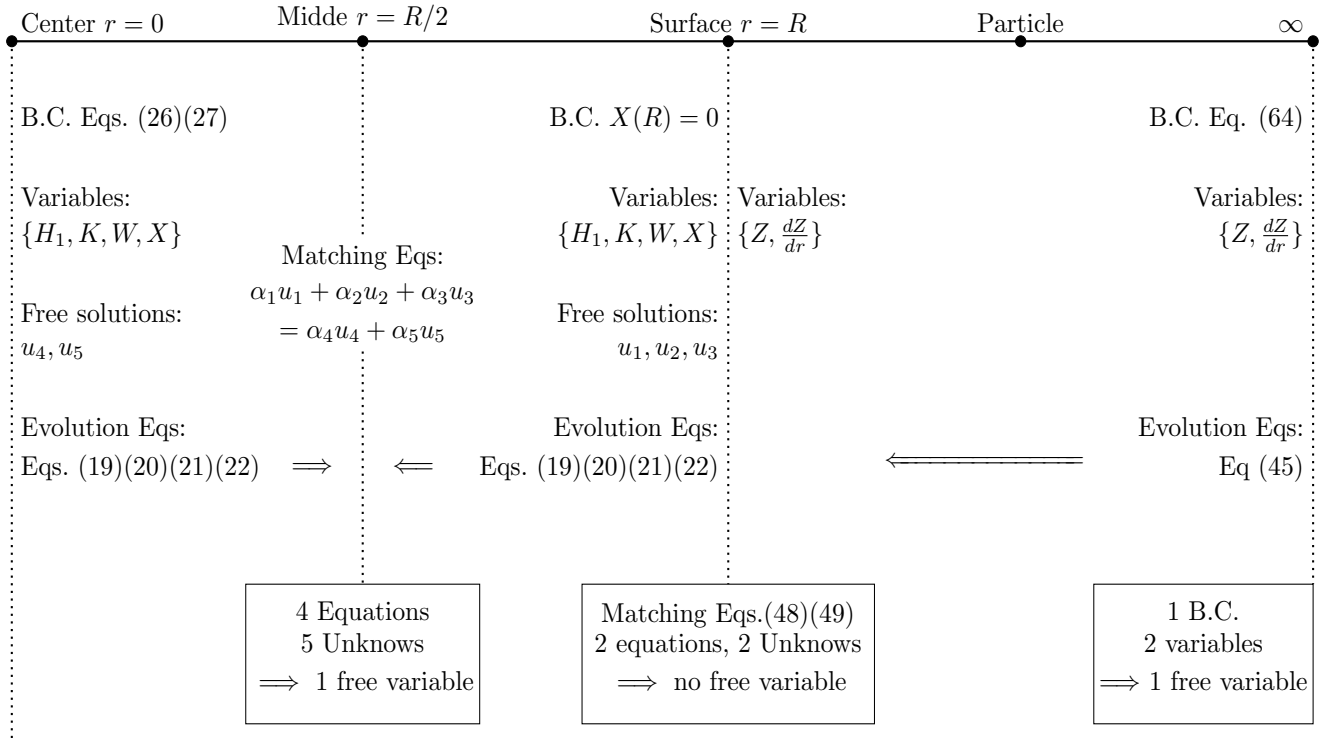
Center $r=0$ Midde $r=R/2$ Surface $r=R$ Particle $\infty$

B.C. Eqs. (26)(27)

Variables:
$\{H_1, K, W, X\}$

Free solutions:
$u_4, u_5$

Evolution Eqs:
Eqs. (19)(20)(21)(22) $\Longrightarrow$

Matching Eqs:
$\alpha_1 u_1 + \alpha_2 u_2 + \alpha_3 u_3$
$= \alpha_4 u_4 + \alpha_5 u_5$

$\Longleftarrow$

B.C. $X(R)=0$

Variables:
$\{H_1, K, W, X\}$

Free solutions:
$u_1, u_2, u_3$

Evolution Eqs:
Eqs. (19)(20)(21)(22)

Variables:
$\{Z, \frac{dZ}{dr}\}$

$\Longleftarrow$

B.C. Eq. (64)

Variables:
$\{Z, \frac{dZ}{dr}\}$

Evolution Eqs:
Eq (45)

4 Equations
5 Unknows
$\Longrightarrow$ 1 free variable

Matching Eqs.(48)(49)
2 equations, 2 Unknows
$\Longrightarrow$ no free variable

1 B.C.
2 variables
$\Longrightarrow$ 1 free variable